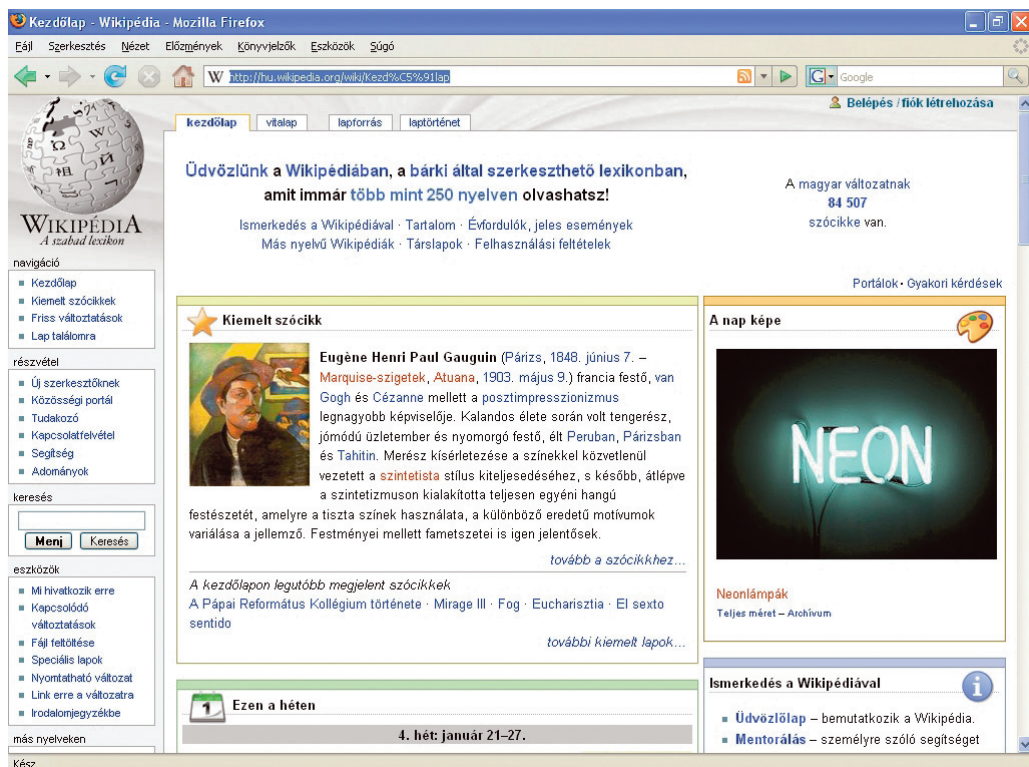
Kezdőlap - Wikipédia - Mozilla Firefox

Fájl Szerkesztés Nézet Előzmények Könyvjelzők Eszközök Súgó

http://hu.wikipedia.org/wiki/Kezd%C5%91lap

Google

Belépés / fiók létrehozása

WIKIPÉDIA
A szabad lexikon

kezdőlap vitalap lapforrás laptörténet

Üdvözlünk a Wikipédiában, a bárki által szerkeszthető lexikonban, amit immár több mint 250 nyelven olvashatsz!

Ismerkedés a Wikipédiával · Tartalom · Évfordulók, jeles események
Más nyelvű Wikipédiák · Társlapok · Felhasználási feltételek

A magyar változatnak 84 507 szócikke van.

Portálok · Gyakori kérdések

navigáció
Kezdőlap
Kiemelt szócikkek
Friss változtatások
Lap találomra

részvétel
Új szerkesztőknek
Közösségi portál
Tudakozó
Kapcsolatfelvétel
Segítség
Adományok

keresés
Menj Keresés

eszközök
Mi hivatkozik erre
Kapcsolódó változtatások
Fájl feltöltése
Speciális lapok
Nyomtatható változat
Link erre a változatra
Irodalomjegyzékbe

más nyelveken

Kiemelt szócikk

Eugène Henri Paul Gauguin (Párizs, 1848. június 7. – Marquise-szigetek, Atuana, 1903. május 9.) francia festő, van Gogh és Cézanne mellett a posztimpresszionizmus legnagyobb képviselője. Kalandos élete során volt tengerész, jómódú üzletember és nyomorgó festő, élt Peruban, Párizsban és Tahitin. Merész kísérletezése a színekkel közvetlenül vezetett a szintetista stílus kiteljesedéséhez, s később, átlépve a szintetizmuson kialakította teljesen egyéni hangú festészetét, amelyre a tiszta színek használata, a különböző eredetű motívumok variálása a jellemző. Festményei mellett fametszetei is igen jelentősek.

tovább a szócikkhez…

A kezdőlapon legutóbb megjelent szócikkek
A Pápai Református Kollégium története · Mirage III · Fog · Eucharisztia · El sexto sentido

további kiemelt lapok…

A nap képe

NEON

Neonlámpák
Teljes méret – Archívum

Ezen a héten

4. hét: január 21–27.

Ismerkedés a Wikipédiával

Üdvözlőlap – bemutatkozik a Wikipédia.
Mentorálás – személyre szóló segítséget

Kész